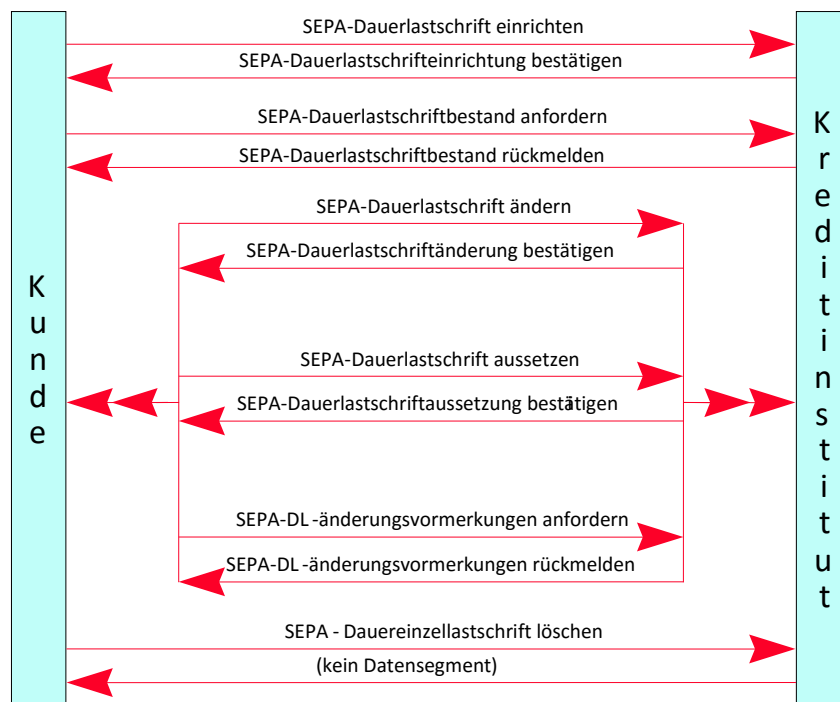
SEPA-Dauerlastschrift einrichten

SEPA-Dauerlastschrifteinrichtung bestätigen

SEPA-Dauerlastschriftbestand anfordern

SEPA-Dauerlastschriftbestand rückmelden

SEPA-Dauerlastschrift ändern

SEPA-Dauerlastschriftänderung bestätigen

SEPA-Dauerlastschrift aussetzen

SEPA-Dauerlastschriftaussetzung bestätigen

SEPA-DL -änderungsvormerkungen anfordern

SEPA-DL -änderungsvormerkungen rückmelden

SEPA - Dauereinzellastschrift löschen

(kein Datensegment)

Kunde

Kreditinstitut